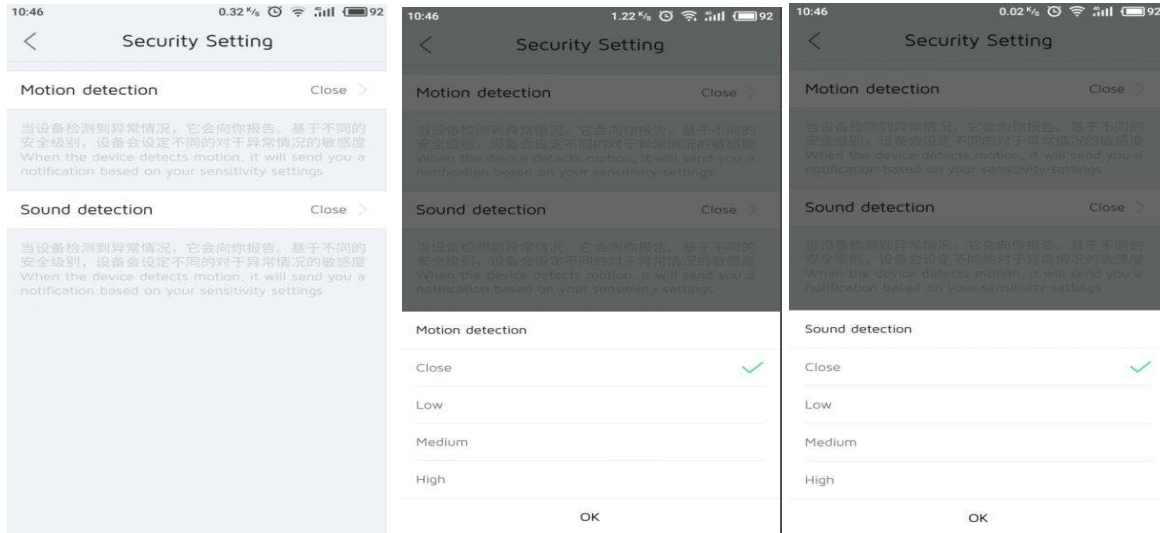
10:46 0.32 K/s 92

Security Setting

Motion detection Close

当设备检测到异常情况，它会向你报告。基于不同的安全级别，设备会设定不同的对于异常情况的敏感度
When the device detects motion, it will send you a notification based on your sensitivity settings

Sound detection Close

当设备检测到异常情况，它会向你报告。基于不同的安全级别，设备会设定不同的对于异常情况的敏感度
When the device detects motion, it will send you a notification based on your sensitivity settings

10:46 1.22 K/s 92

Security Setting

Motion detection Close

当设备检测到异常情况，它会向你报告。基于不同的安全级别，设备会设定不同的对于异常情况的敏感度
When the device detects motion, it will send you a notification based on your sensitivity settings

Sound detection Close

当设备检测到异常情况，它会向你报告。基于不同的安全级别，设备会设定不同的对于异常情况的敏感度
When the device detects motion, it will send you a notification based on your sensitivity settings

Motion detection

Close

Low

Medium

High

OK

10:46 0.02 K/s 92

Security Setting

Motion detection Close

当设备检测到异常情况，它会向你报告。基于不同的安全级别，设备会设定不同的对于异常情况的敏感度
When the device detects motion, it will send you a notification based on your sensitivity settings

Sound detection Close

当设备检测到异常情况，它会向你报告。基于不同的安全级别，设备会设定不同的对于异常情况的敏感度
When the device detects motion, it will send you a notification based on your sensitivity settings

Sound detection

Close

Low

Medium

High

OK